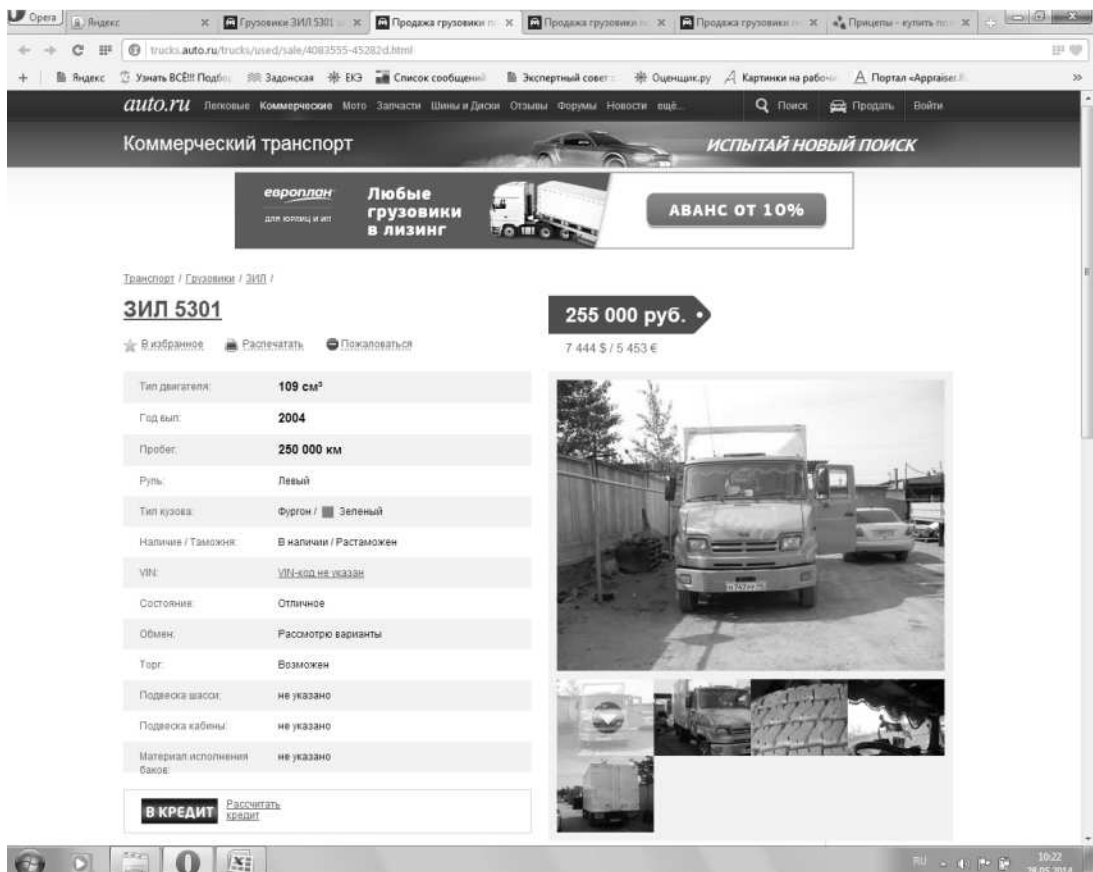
Opera | Яндекс | Грузовики ЗИЛ 5301 | Продажа грузовики | Продажа грузовики | Продажа грузовики | Прицепы - купить

trucks.auto.ru/trucks/used/sale/4083555-45282d.html

Яндекс | Узнать ВСЁ!!! Подбо | Задонская | ЕКЭ | Список сообщений | Экспертный совет | Оценщик.ру | Картинки на рабоч | Портал «Appraiser.

auto.ru Легковые Коммерческие Мото Запчасти Шины и Диски Отзывы Форумы Новости ещё... Поиск Продать Войти

Коммерческий транспорт

ИСПЫТАЙ НОВЫЙ ПОИСК

европлан для юрлиц и ип Любые грузовики в лизинг АВАНС ОТ 10%

Транспорт / Грузовики / ЗИЛ /

ЗИЛ 5301

В избранное Распечатать Пожаловаться

255 000 руб.

7 444 $ / 5 453 €

| | |
|---|---|
| Тип двигателя: | 109 см³ |
| Год вып: | 2004 |
| Пробег: | 250 000 км |
| Руль: | Левый |
| Тип кузова: | Фургон / Зеленый |
| Наличие / Таможня: | В наличии / Растаможен |
| VIN: | VIN-код не указан |
| Состояние: | Отличное |
| Обмен: | Рассмотрю варианты |
| Торг: | Возможен |
| Подвеска шасси: | не указано |
| Подвеска кабины: | не указано |
| Материал исполнения баков: | не указано |

В КРЕДИТ Рассчитать кредит

RU 10:22 28.05.2014